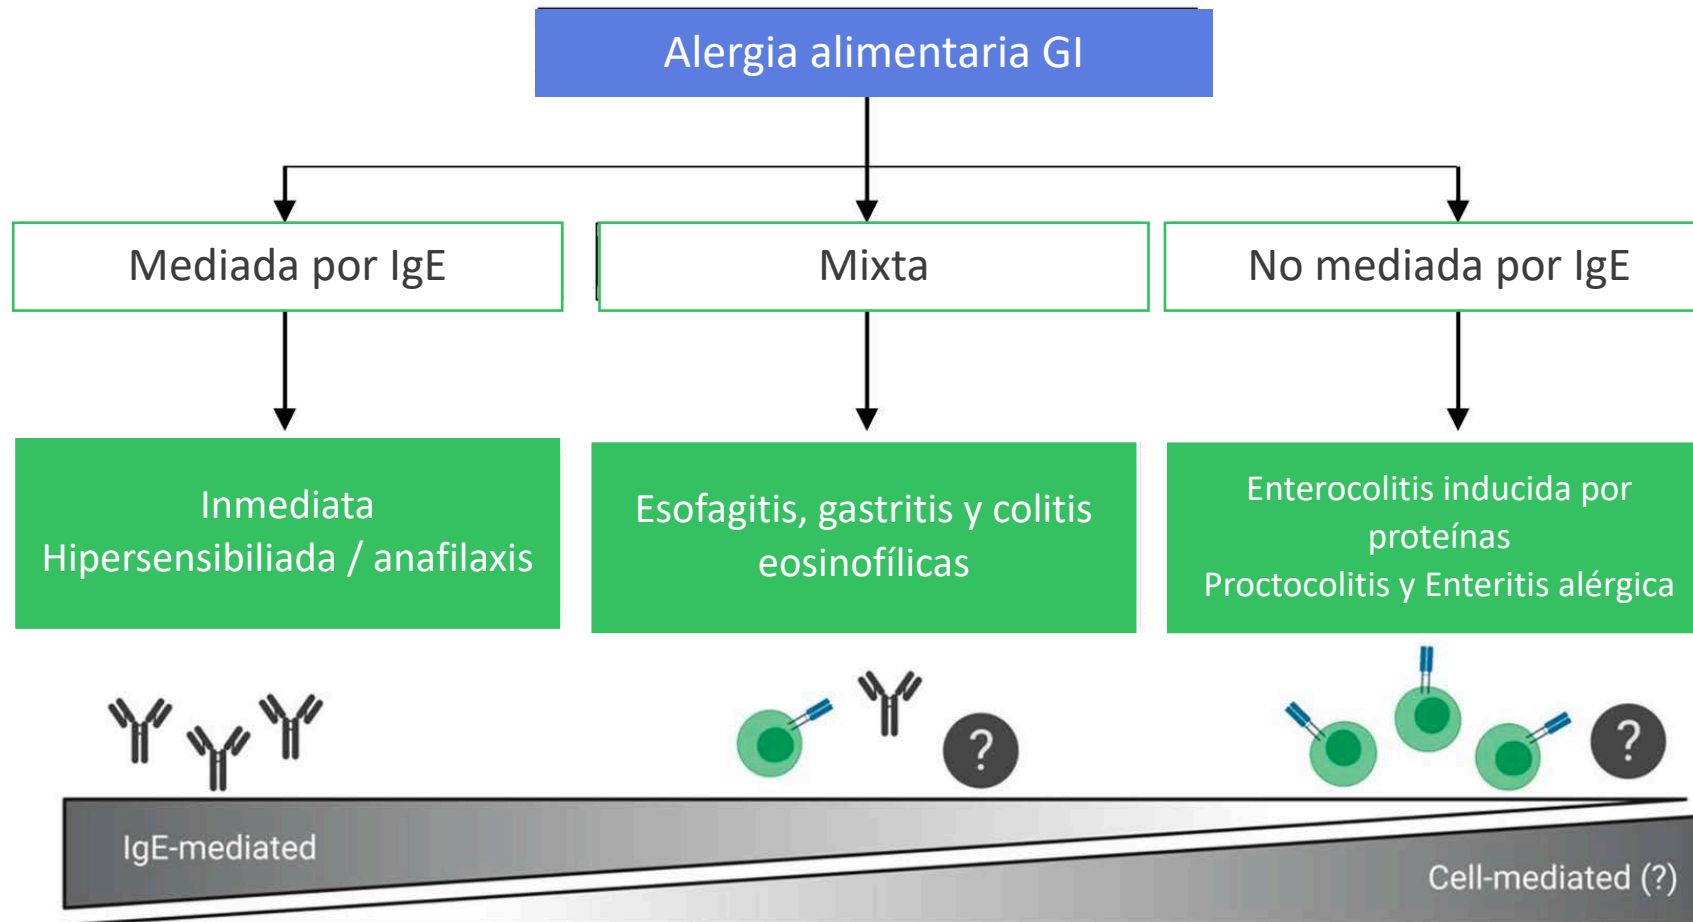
Alergia alimentaria GI

Mediada por IgE

Mixta

No mediada por IgE

Inmediata
Hipersensibiliada / anafilaxis

Esofagitis, gastritis y colitis eosinofílicas

Enterocolitis inducida por proteínas
Proctocolitis y Enteritis alérgica

?

?

IgE-mediated

Cell-mediated (?)